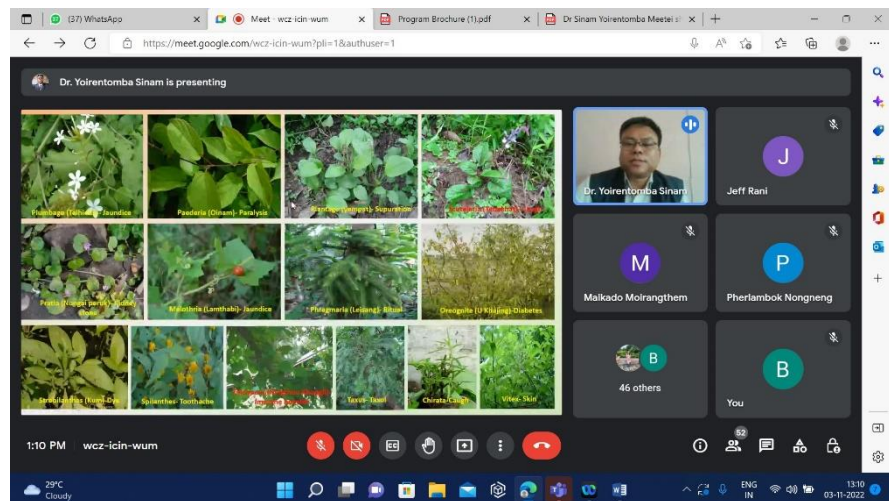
(37) WhatsApp
Meet - wcz-icin-wum
Program Brochure (1).pdf
Dr Sinam Yoirentomba Meetei
https://meet.google.com/wcz-icin-wum?pli=1&authuser=1

Dr. Yoirentomba Sinam is presenting

Plumbago (Telhidak)- Jaundice
Paederia (Oinam)- Paralysis
Plantago (Yempat)- Supuration
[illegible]
Pratia (Nongai pambi)- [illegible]
Melothria (Lamthabi)- Jaundice
Phlegmaria (Leijang)- Ritual
Oreogrota (U Khajing)- Diabetes
Strobilanthes (Kum)- Dye
Spilanthes- Toothache
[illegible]
Taxus- Taxol
Chirata- Cough
Vitex- Skin

Dr. Yoirentomba Sinam
J
Jeff Rani
M
Malkado Moirangthem
P
Pherlambok Nongneng
B
46 others
B
You

1:10 PM | wcz-icin-wum

52

29°C
Cloudy
ENG
IN
13:10
03-11-2022